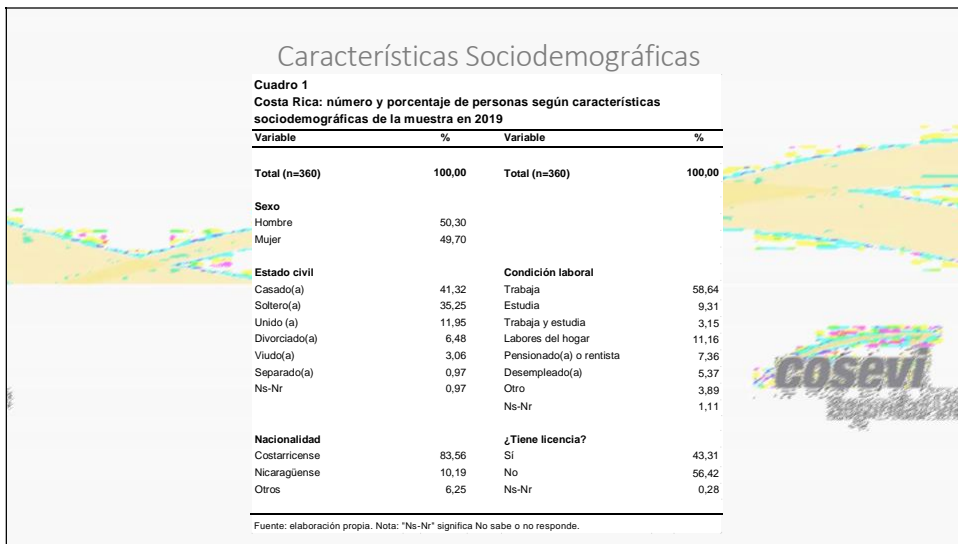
Características Sociodemográficas

Cuadro 1
Costa Rica: número y porcentaje de personas según características sociodemográficas de la muestra en 2019

| Variable | % | Variable | % |
|---|---|---|---|
| Total (n=360) | 100,00 | Total (n=360) | 100,00 |
| Sexo | | | |
| Hombre | 50,30 | | |
| Mujer | 49,70 | | |
| Estado civil | | Condición laboral | |
| Casado(a) | 41,32 | Trabaja | 58,64 |
| Soltero(a) | 35,25 | Estudia | 9,31 |
| Unido (a) | 11,95 | Trabaja y estudia | 3,15 |
| Divorciado(a) | 6,48 | Labores del hogar | 11,16 |
| Viudo(a) | 3,06 | Pensionado(a) o rentista | 7,36 |
| Separado(a) | 0,97 | Desempleado(a) | 5,37 |
| Ns-Nr | 0,97 | Otro | 3,89 |
| | | Ns-Nr | 1,11 |
| Nacionalidad | | ¿Tiene licencia? | |
| Costarricense | 83,56 | Sí | 43,31 |
| Nicaragüense | 10,19 | No | 56,42 |
| Otros | 6,25 | Ns-Nr | 0,28 |

Fuente: elaboración propia. Nota: "Ns-Nr" significa No sabe o no responde.

cosevi
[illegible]